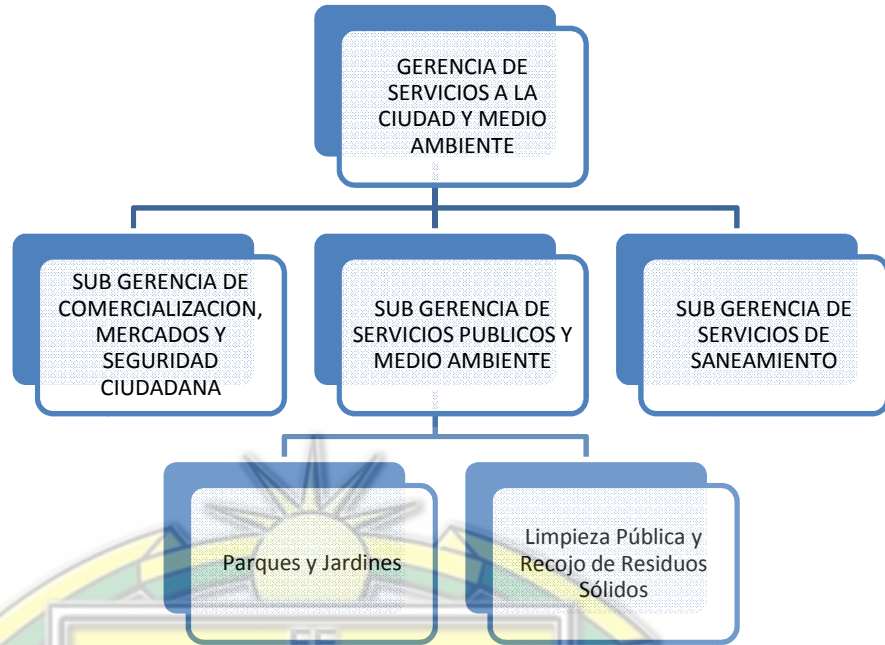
GERENCIA DE SERVICIOS A LA CIUDAD Y MEDIO AMBIENTE

SUB GERENCIA DE COMERCIALIZACION, MERCADOS Y SEGURIDAD CIUDADANA

SUB GERENCIA DE SERVICIOS PUBLICOS Y MEDIO AMBIENTE

SUB GERENCIA DE SERVICIOS DE SANEAMIENTO

Parques y Jardines

Limpieza Pública y Recojo de Residuos Sólidos